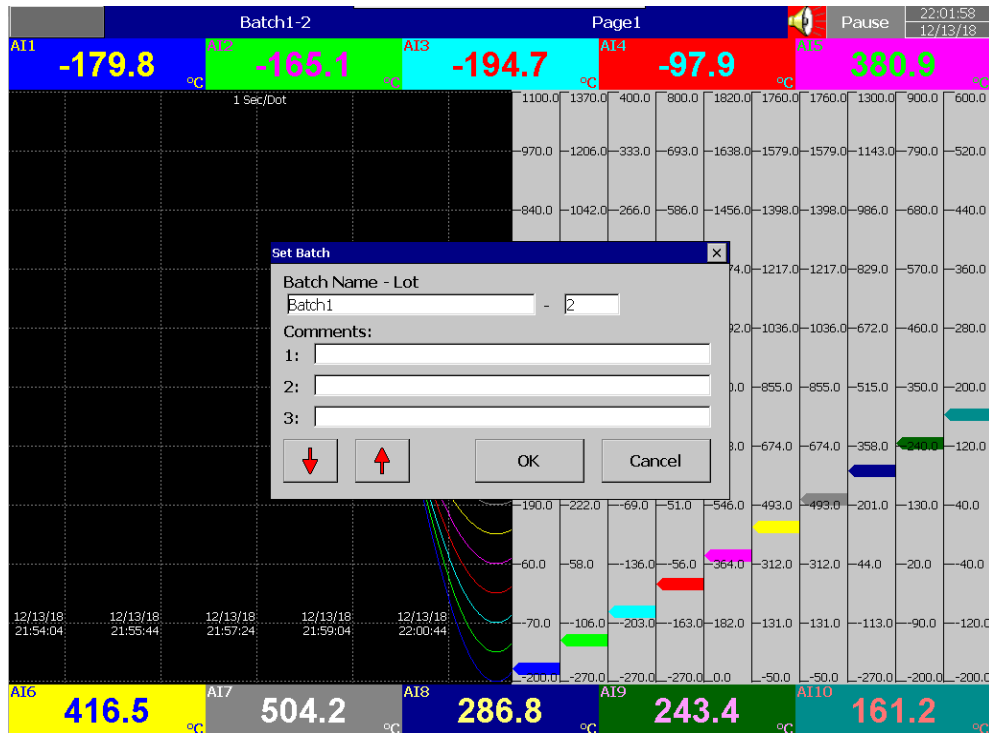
Batch1-2

Page1

Pause

22:01:58
12/13/18

AI1 -179.8 °C

AI2 -165.1 °C

AI3 -194.7 °C

AI4 -97.9 °C

AI5 380.9 °C

1 Sec/Dot

| 1100.0 | 1370.0 | 400.0 | 800.0 | 1820.0 | 1760.0 | 1760.0 | 1300.0 | 900.0 | 600.0 |
|---|---|---|---|---|---|---|---|---|---|
| 970.0 | 1206.0 | 333.0 | 693.0 | 1638.0 | 1579.0 | 1579.0 | 1143.0 | 790.0 | 520.0 |
| 840.0 | 1042.0 | 266.0 | 586.0 | 1456.0 | 1398.0 | 1398.0 | 986.0 | 680.0 | 440.0 |
| | | | | 74.0 | 1217.0 | 1217.0 | 829.0 | 570.0 | 360.0 |
| | | | | 92.0 | 1036.0 | 1036.0 | 672.0 | 460.0 | 280.0 |
| | | | | 0.0 | 855.0 | 855.0 | 515.0 | 350.0 | 200.0 |
| | | | | 8.0 | 674.0 | 674.0 | 358.0 | 240.0 | 120.0 |
| 190.0 | 222.0 | -69.0 | 51.0 | 546.0 | 493.0 | 493.0 | 201.0 | 130.0 | 40.0 |
| 60.0 | 58.0 | -136.0 | -56.0 | 364.0 | 312.0 | 312.0 | 44.0 | 20.0 | -40.0 |
| -70.0 | -106.0 | -203.0 | -163.0 | 182.0 | 131.0 | 131.0 | -113.0 | -90.0 | -120.0 |
| -200.0 | -270.0 | -270.0 | -270.0 | 0.0 | -50.0 | -50.0 | -270.0 | -200.0 | -200.0 |

Set Batch

Batch Name - Lot

Batch1 - 2

Comments:

1:

2:

3:

OK

Cancel

12/13/18 21:54:04

12/13/18 21:55:44

12/13/18 21:57:24

12/13/18 21:59:04

12/13/18 22:00:44

AI6 416.5 °C

AI7 504.2 °C

AI8 286.8 °C

AI9 243.4 °C

AI10 161.2 °C